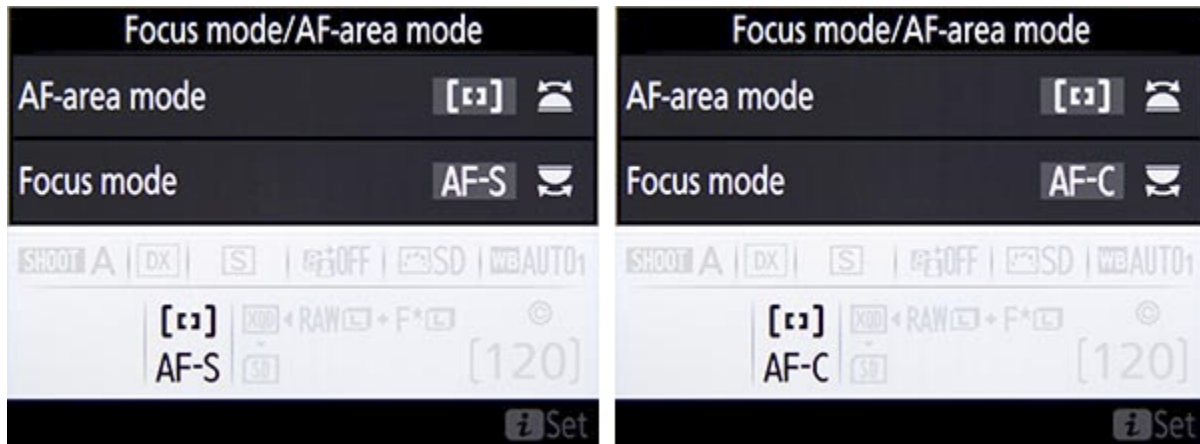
Focus mode/AF-area mode

AF-area mode [▫]

Focus mode AF-S

SHOOT A | DX | S | OFF | SD | WB AUTO1

[▫]
AF-S

XQD RAW + F* SD

[120]

i Set

Focus mode/AF-area mode

AF-area mode [▫]

Focus mode AF-C

SHOOT A | DX | S | OFF | SD | WB AUTO1

[▫]
AF-C

XQD RAW + F* SD

[120]

i Set